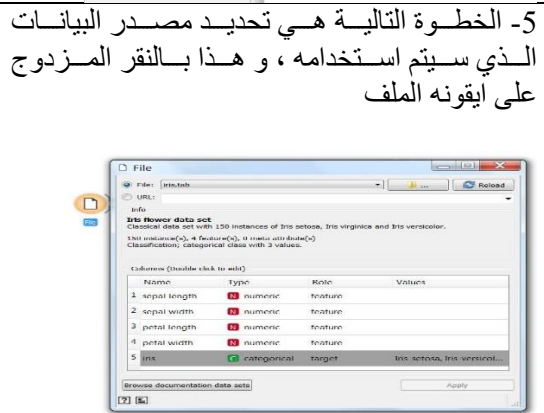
5- الخطوة التالية هي تحديد مصدر البيانات الذي سيتم استخدامه ، و هذا بالنقر المزدوج على ايقونه الملف

File

File: iris.tab

URL:

Reload

Info

Iris flower data set
Classical data set with 150 instances of Iris setosa, Iris virginica and Iris versicolor.

150 instance(s), 4 feature(s), 0 meta attribute(s)
Classification; categorical class with 3 values.

Columns (Double click to edit)

| | Name | Type | Role | Values |
|---|---|---|---|---|
| 1 | sepal length | N numeric | feature | |
| 2 | sepal width | N numeric | feature | |
| 3 | petal length | N numeric | feature | |
| 4 | petal width | N numeric | feature | |
| 5 | iris | C categorical | target | Iris-setosa, Iris-versicol... |

Browse documentation data sets

Apply

File